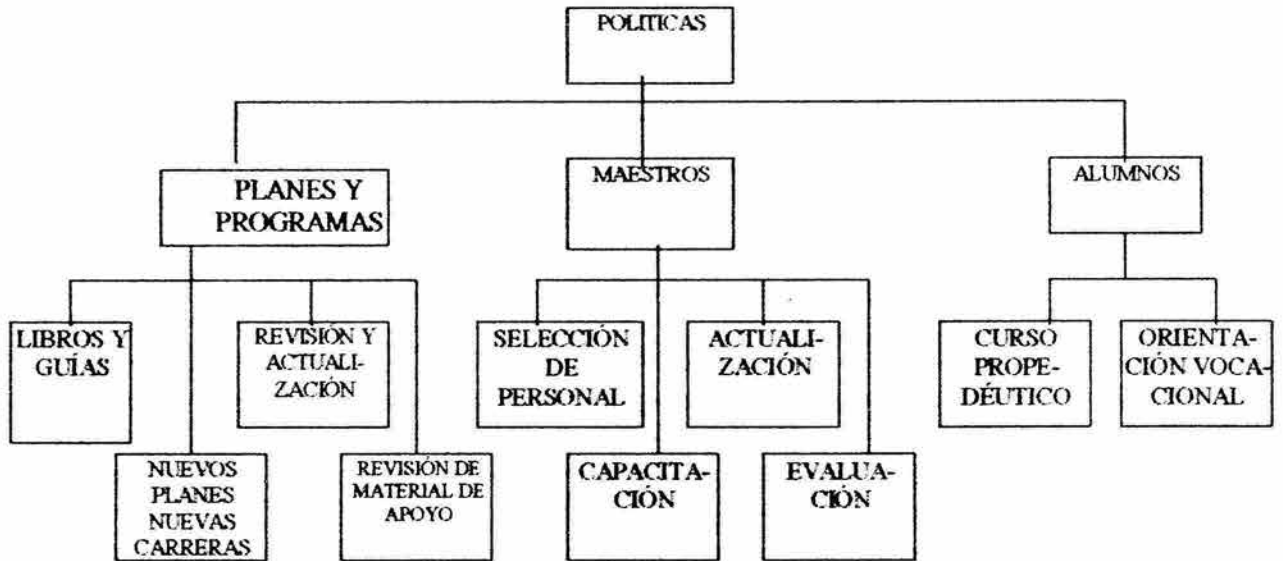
POLITICAS

PLANES Y PROGRAMAS

MAESTROS

ALUMNOS

LIBROS Y GUÍAS

NUEVOS PLANES NUEVAS CARRERAS

REVISIÓN Y ACTUALIZACIÓN

REVISIÓN DE MATERIAL DE APOYO

SELECCIÓN DE PERSONAL

CAPACITACIÓN

ACTUALIZACIÓN

EVALUACIÓN

CURSO PROPEDÉUTICO

ORIENTACIÓN VOCACIONAL